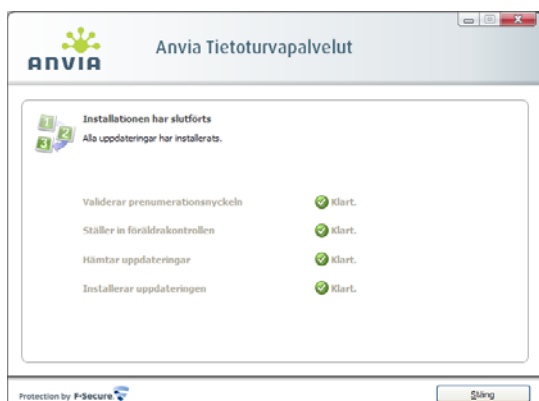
ANVIA

Anvia Tietoturvapalvelut

Installationen har slutförts
Alla uppdateringar har installerats.

| | |
|---|---|
| Validerar prenumerationsnyckeln | Klart. |
| Ställer in föräldrakontrollen | Klart. |
| Hämtar uppdateringar | Klart. |
| Installerar uppdateringen | Klart. |

Protection by F-Secure

Stäng